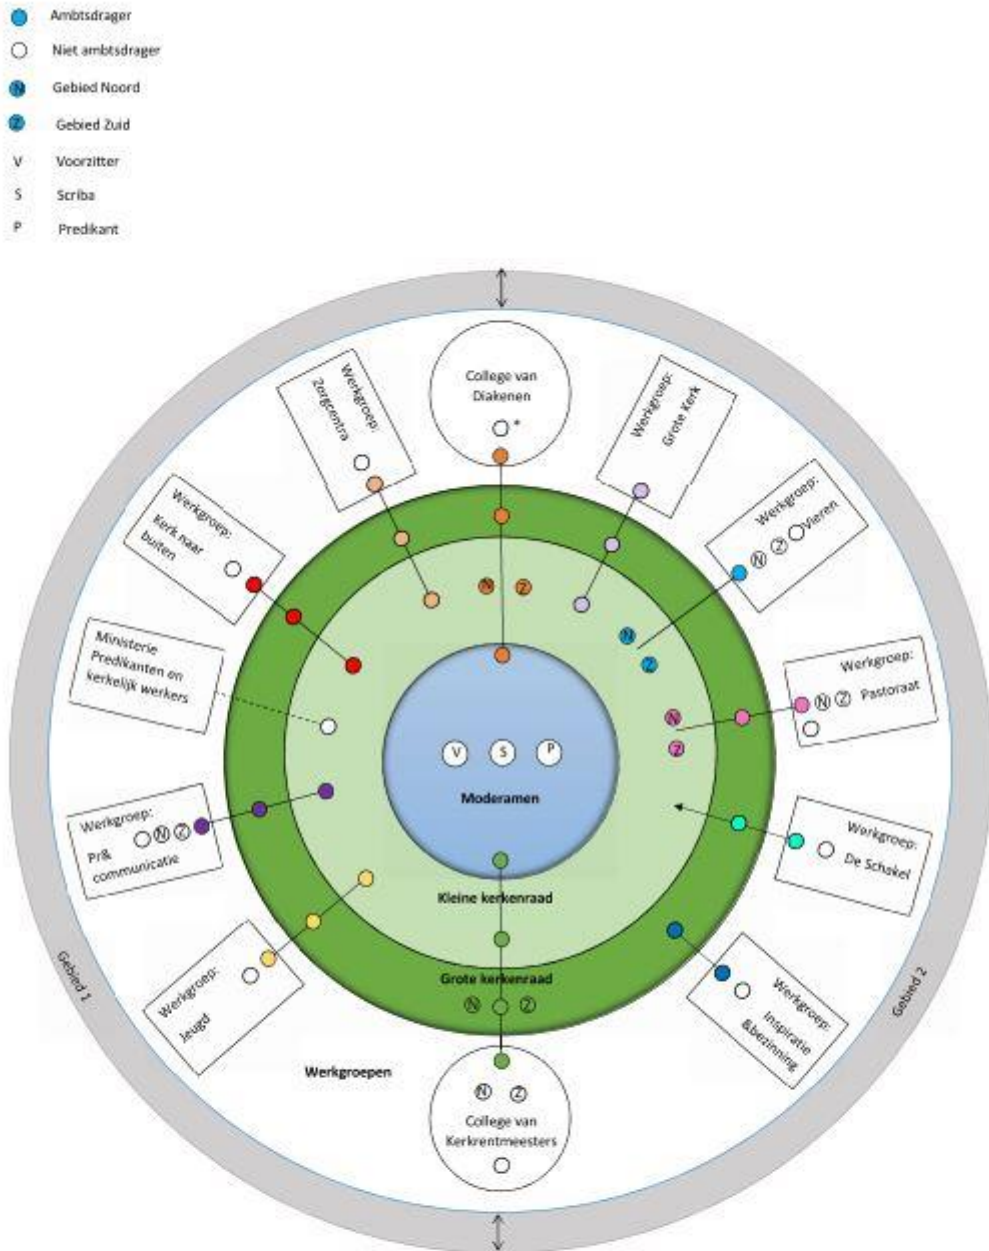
Ambtsdrager
Niet ambtsdrager
N Gebied Noord
Z Gebied Zuid
V Voorzitter
S Scriba
P Predikant

College van Diakenen
*

Werkgroep: Zorgcentra

Werkgroep: Grote Kerk

Werkgroep: Kerk naar buiten

Werkgroep: N Z Vieren

N Z

N
Z

Ministerie Predikanten en kerkelijk werkers

Werkgroep: N Z Pastoraat

N
Z

V S P
Moderamen

Werkgroep: N Z PR& communicatie

Werkgroep: De Schakel

Kleine kerkenraad

Werkgroep: Jeugd

Werkgroep: Inspiratie &bezinning

Grote kerkenraad
N Z

Gebied 1

Gebied 2

Werkgroepen

N Z
College van Kerkrentmeesters